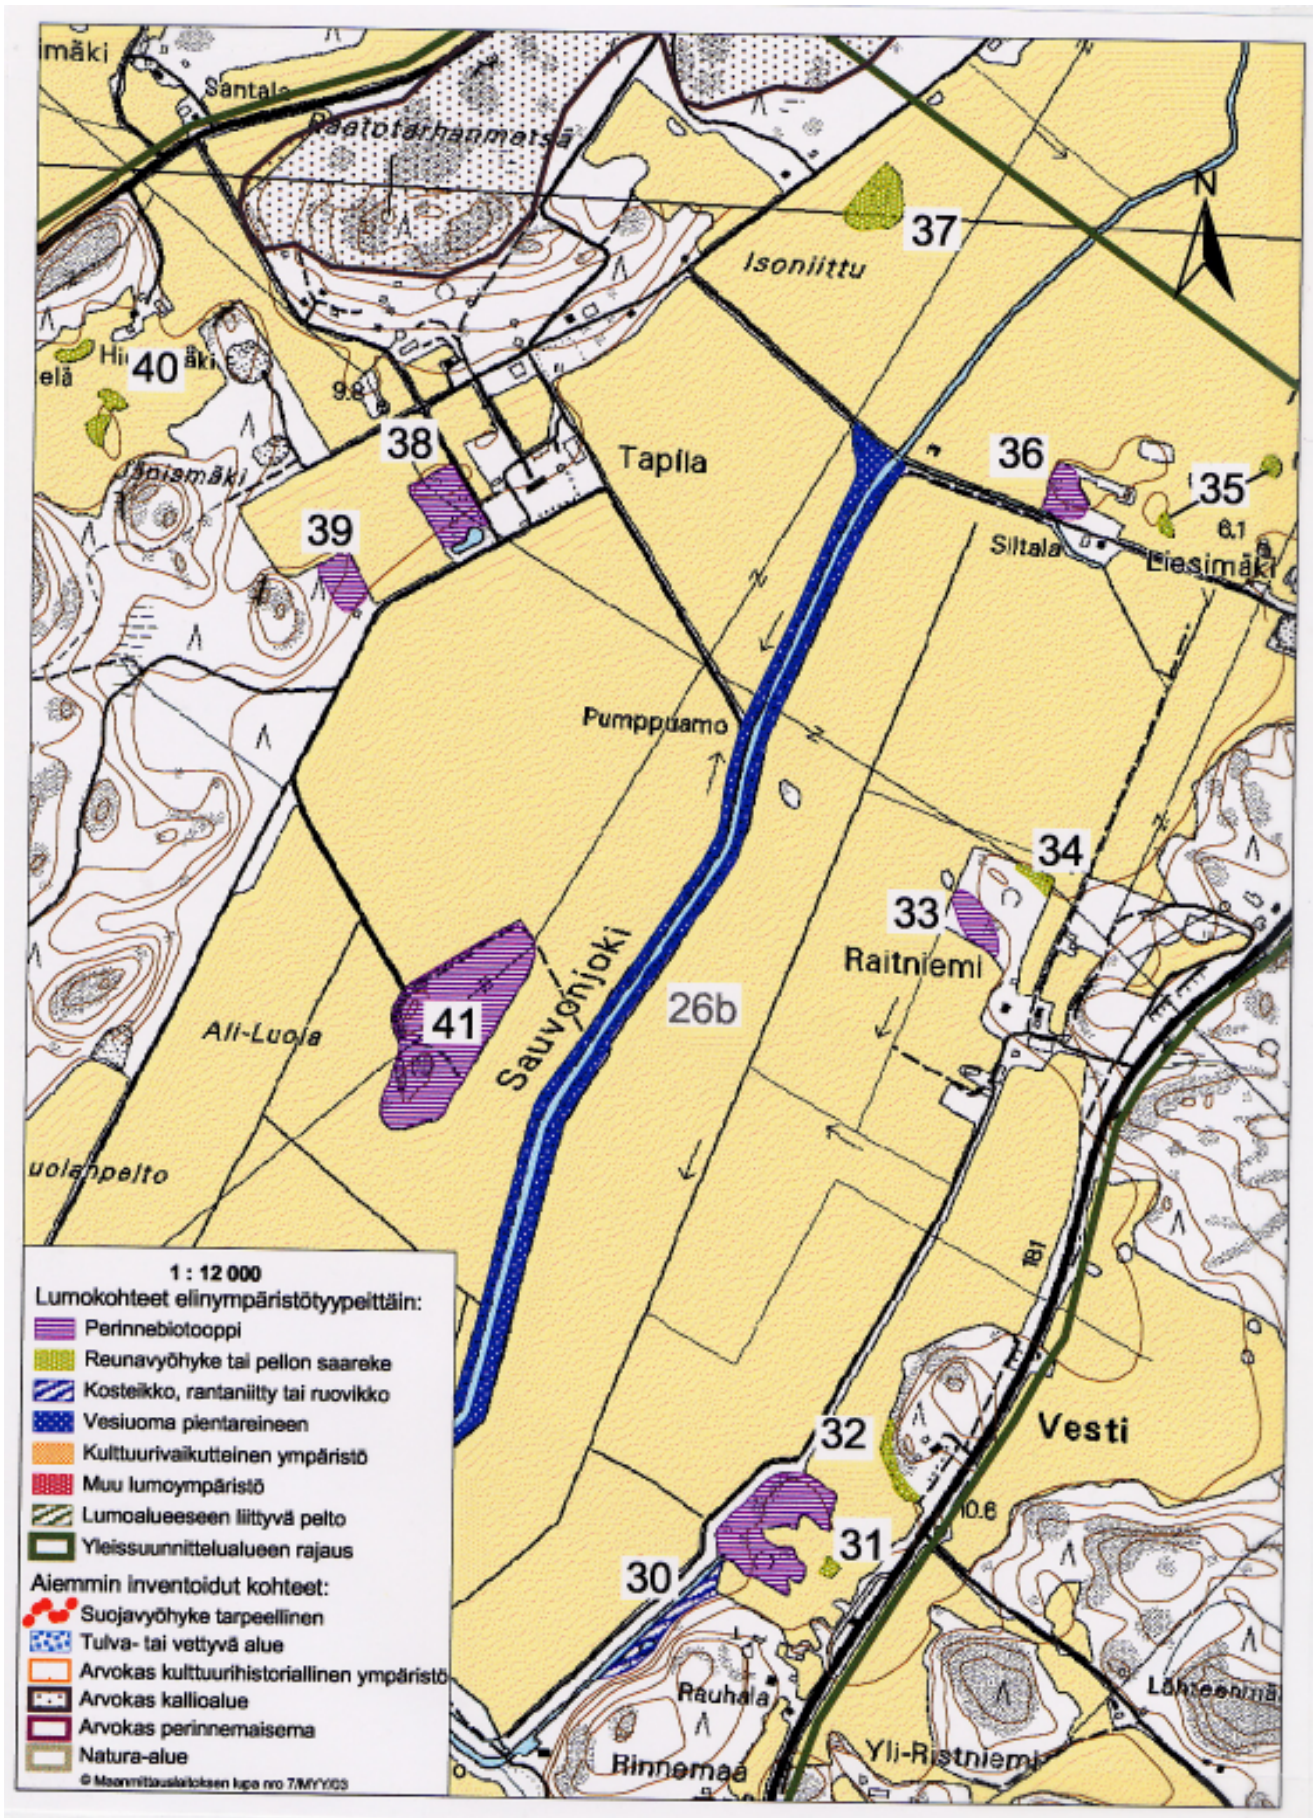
imäki
Santala
Raatotarhanmetsä
37
Isoniittu
N
Hi 40 äki
elä
9.8
38
Tapila
36
35
6.1
Siltala
Liesimäki
Jäniemäki
39
Pumppuamo
34
33
Raitniemi
41
Ali-Luoja
Sauvonjoki
26b
uolanpelto
181
1 : 12 000
Lumokohteet elinympäristötyypeittäin:
Perinnebiotooppi
Reunavyöhyke tai pellon saareke
Kosteikko, rantaniitty tai ruovikko
Vesiuoma pientareineen
Kulttuurivaikutteinen ympäristö
Muu lumoympäristö
Lumoalueeseen liittyvä pelto
Yleissuunnittelualueen rajaus
Aiemmin inventoidut kohteet:
Suojavyöhyke tarpeellinen
Tulva- tai vettyvä alue
Arvokas kulttuurihistoriallinen ympäristö
Arvokas kallioalue
Arvokas perinnemaisema
Natura-alue
© Maanmittauslaitoksen lupa nro 7/MYY/03
32
Vesti
10.6
31
30
Rauhala
Rinnemaa
Yli-Ristniemi
Lähteenmä